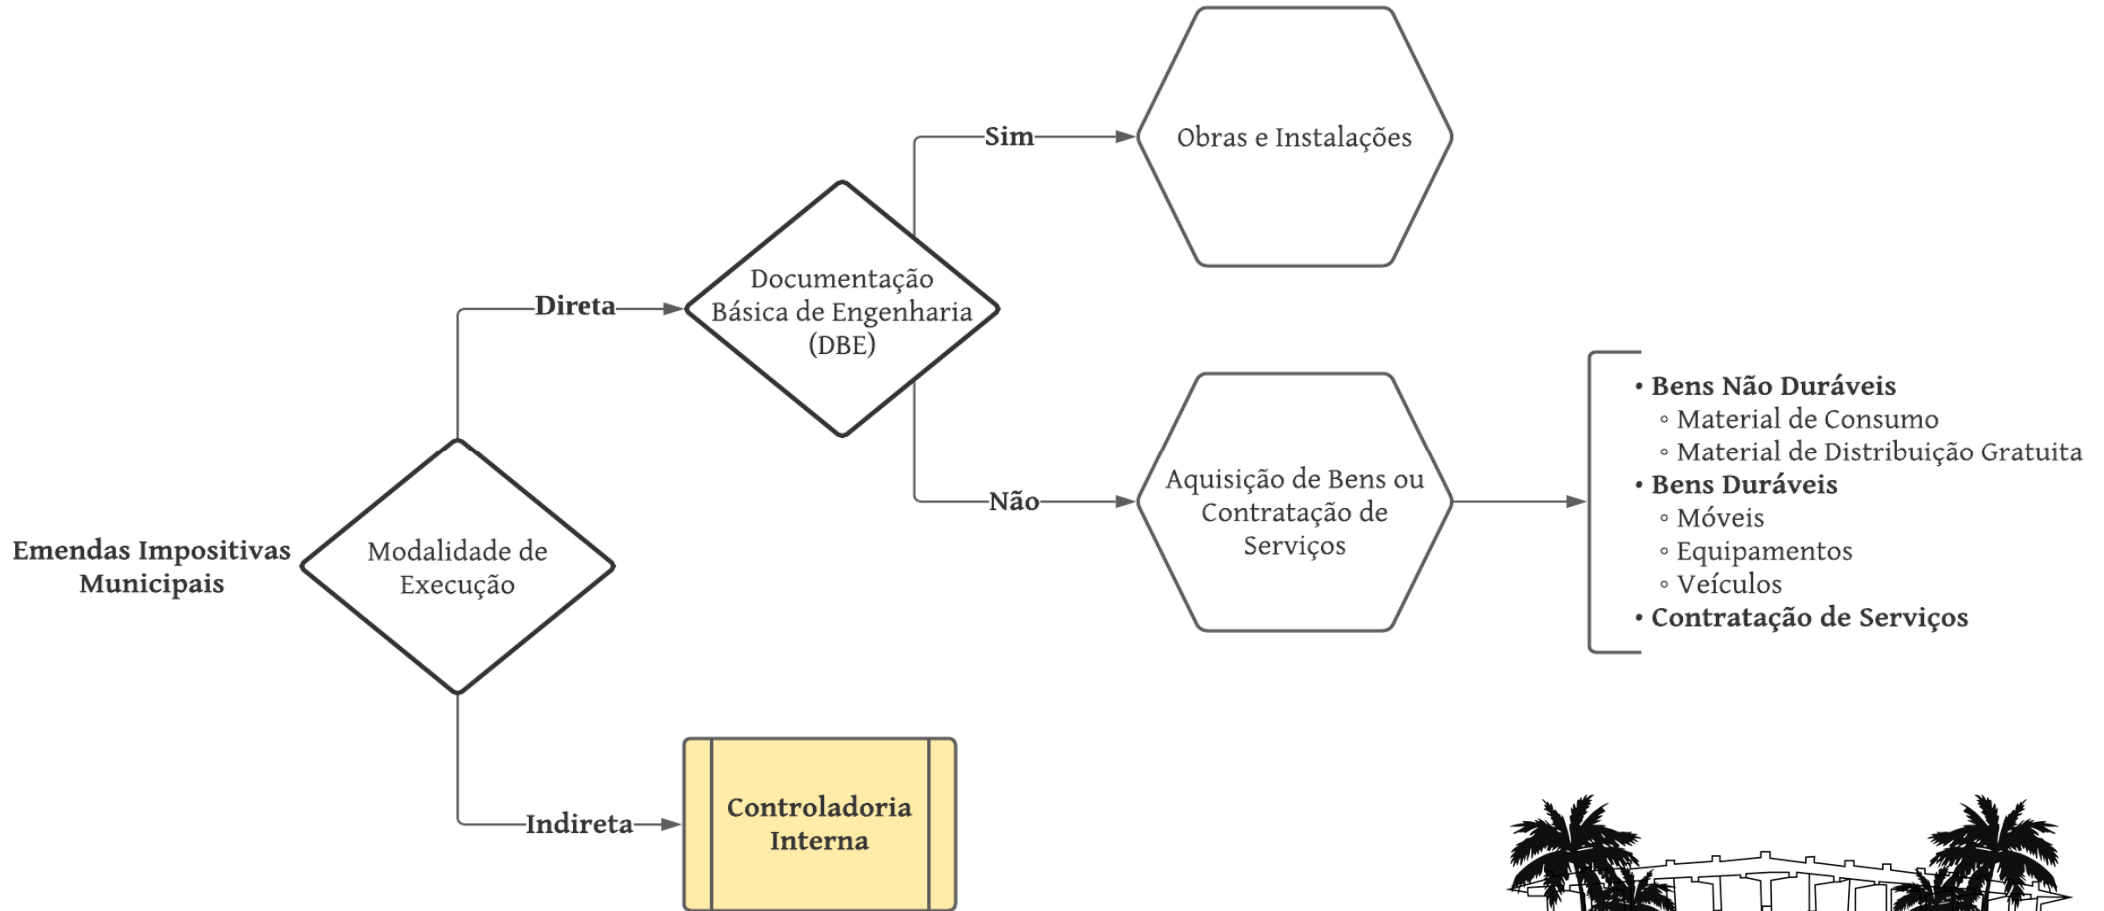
Emendas Impositivas Municipais

Modalidade de Execução

Direta

Documentação Básica de Engenharia (DBE)

Sim

Obras e Instalações

Não

Aquisição de Bens ou Contratação de Serviços

• Bens Não Duráveis
◦ Material de Consumo
◦ Material de Distribuição Gratuita
• Bens Duráveis
◦ Móveis
◦ Equipamentos
◦ Veículos
• Contratação de Serviços

Indireta

Controladoria Interna